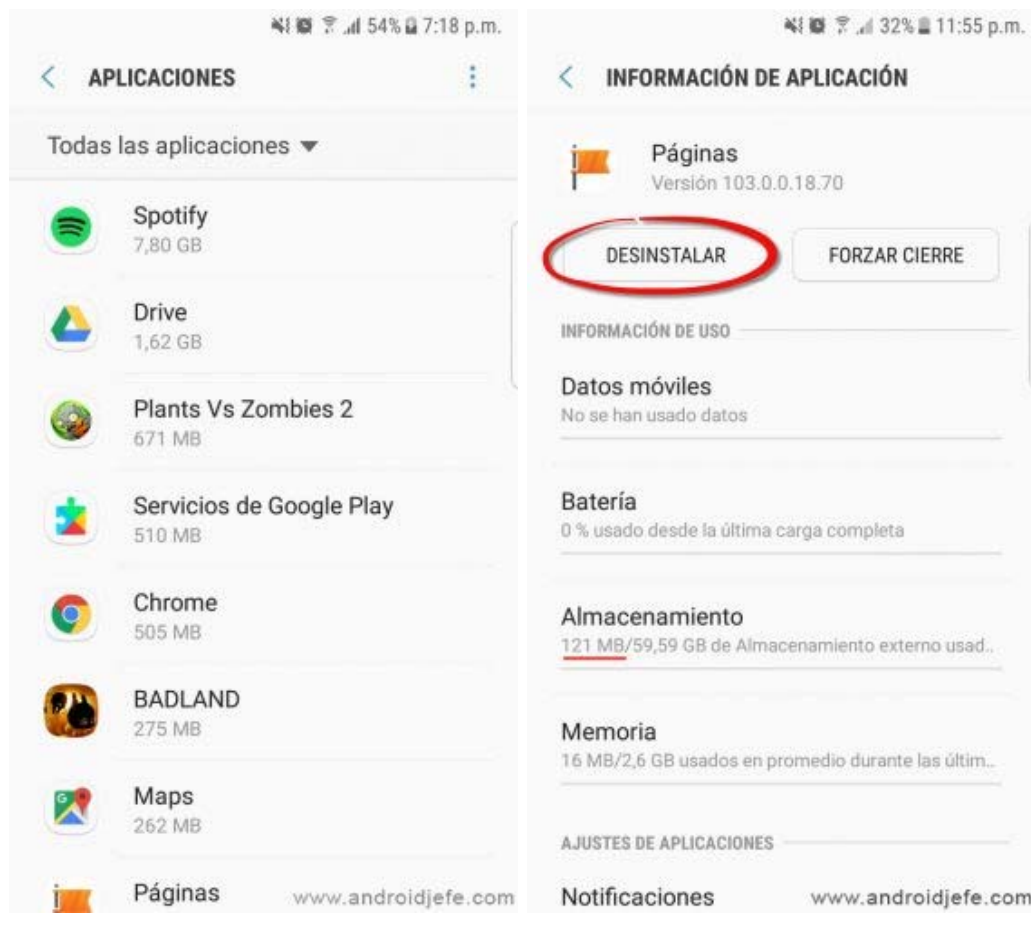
54% 7:18 p.m.

APLICACIONES

Todas las aplicaciones

Spotify
7,80 GB

Drive
1,62 GB

Plants Vs Zombies 2
671 MB

Servicios de Google Play
510 MB

Chrome
505 MB

BADLAND
275 MB

Maps
262 MB

Páginas

www.androidjefe.com

32% 11:55 p.m.

INFORMACIÓN DE APLICACIÓN

Páginas
Versión 103.0.0.18.70

DESINSTALAR

FORZAR CIERRE

INFORMACIÓN DE USO

Datos móviles
No se han usado datos

Batería
0 % usado desde la última carga completa

Almacenamiento
121 MB/59,59 GB de Almacenamiento externo usad..

Memoria
16 MB/2,6 GB usados en promedio durante las últim..

AJUSTES DE APLICACIONES

Notificaciones

www.androidjefe.com